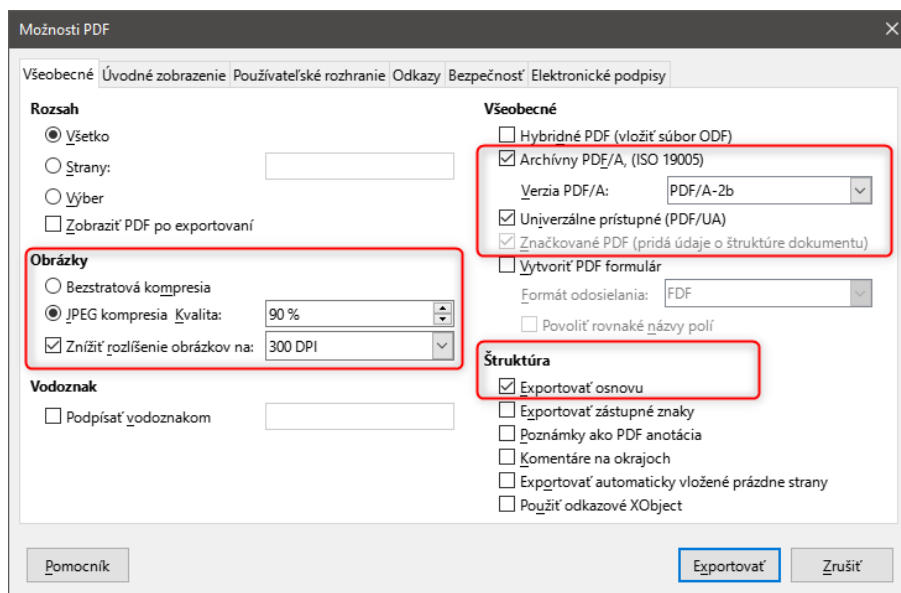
Možnosti PDF

Všeobecné | Úvodné zobrazenie | Používateľské rozhranie | Odkazy | Bezpečnosť | Elektronické podpisy

Rozsah
Všetko
Strany:
Výber
Zobraziť PDF po exportovaní

Obrázky
Bezstratová kompresia
JPEG kompresia Kvalita: 90 %
Znížiť rozlíšenie obrázkov na: 300 DPI

Vodoznak
Podpísať vodoznakom

Všeobecné
Hybridné PDF (vložiť súbor ODF)
Archívny PDF/A, (ISO 19005)
Verzia PDF/A: PDF/A-2b
Univerzálne prístupné (PDF/UA)
Značkované PDF (pridá údaje o štruktúre dokumentu)
Vytvoriť PDF formulár
Formát odosielania: FDF
Povoliť rovnaké názvy polí

Štruktúra
Exportovať osnovu
Exportovať zástupné znaky
Poznámky ako PDF anotácia
Komentáre na okrajoch
Exportovať automaticky vložené prázdne strany
Použiť odkazové XObject

Pomocník
Exportovať
Zrušiť